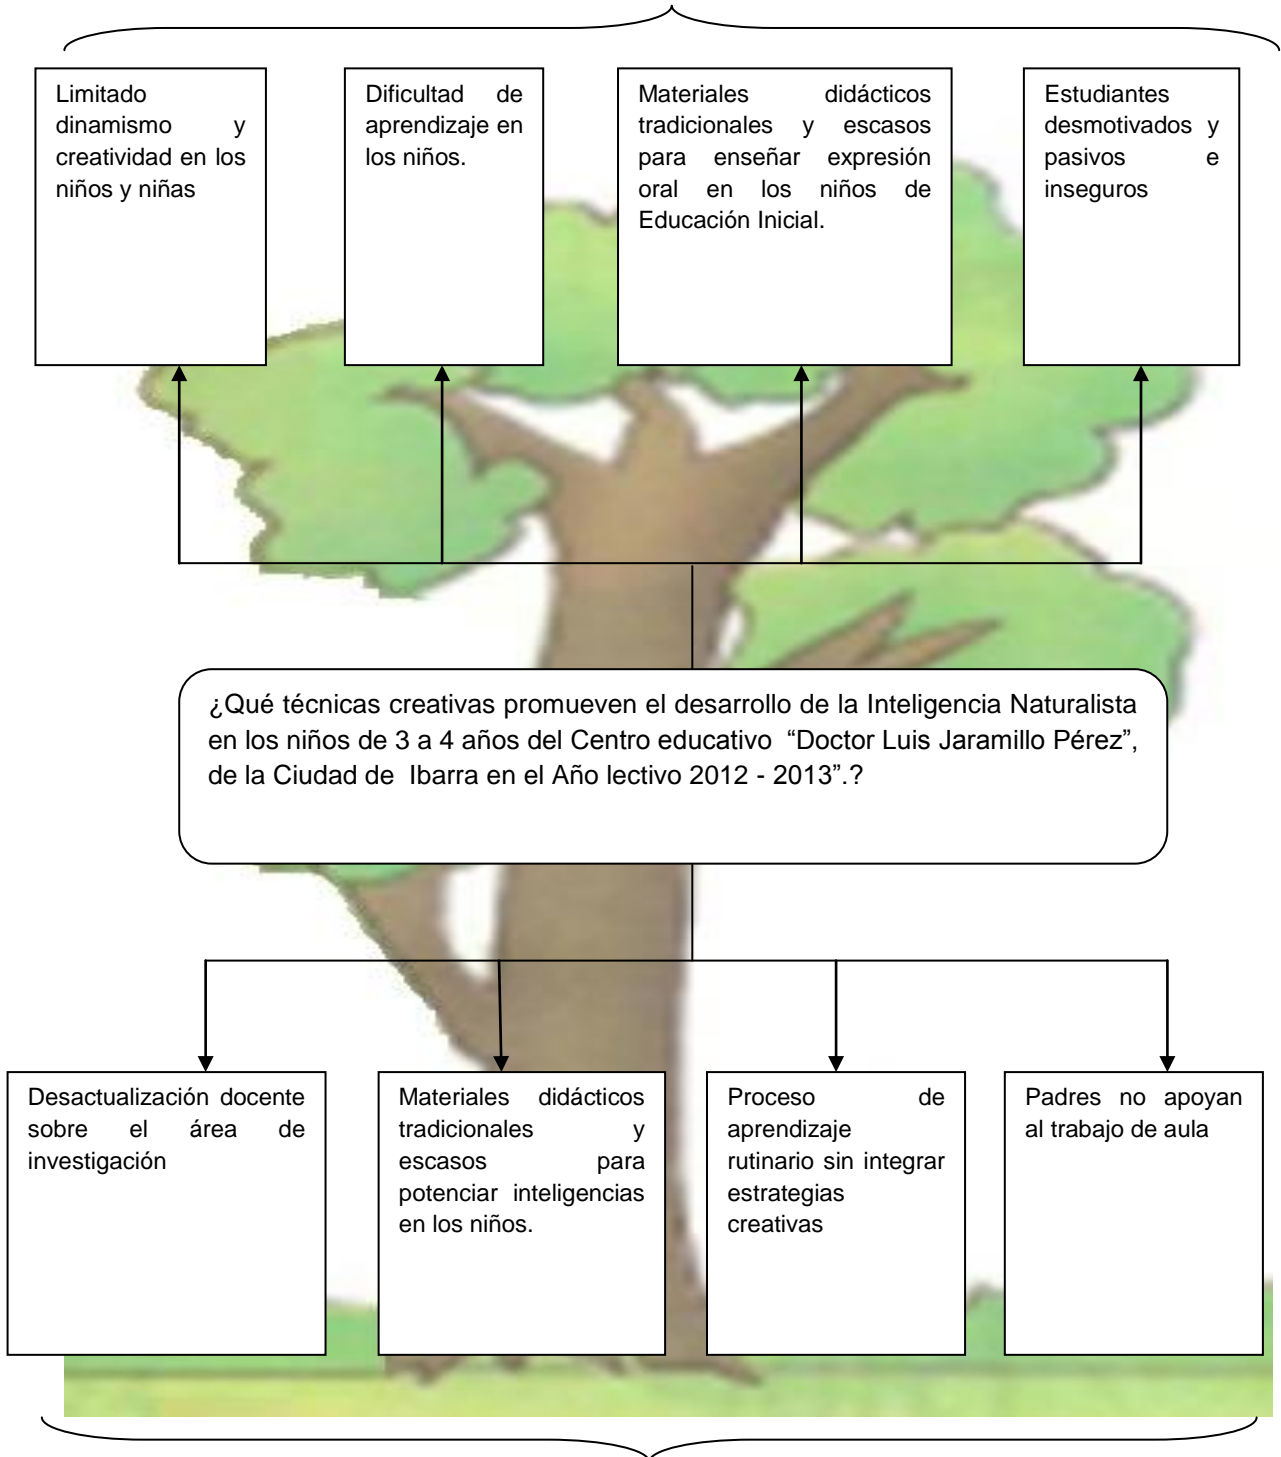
Limitado dinamismo y creatividad en los niños y niñas

Dificultad de aprendizaje en los niños.

Materiales didácticos tradicionales y escasos para enseñar expresión oral en los niños de Educación Inicial.

Estudiantes desmotivados y pasivos e inseguros

¿Qué técnicas creativas promueven el desarrollo de la Inteligencia Naturalista en los niños de 3 a 4 años del Centro educativo “Doctor Luis Jaramillo Pérez”, de la Ciudad de Ibarra en el Año lectivo 2012 - 2013”.?

Desactualización docente sobre el área de investigación

Materiales didácticos tradicionales y escasos para potenciar inteligencias en los niños.

Proceso de aprendizaje rutinario sin integrar estrategias creativas

Padres no apoyan al trabajo de aula